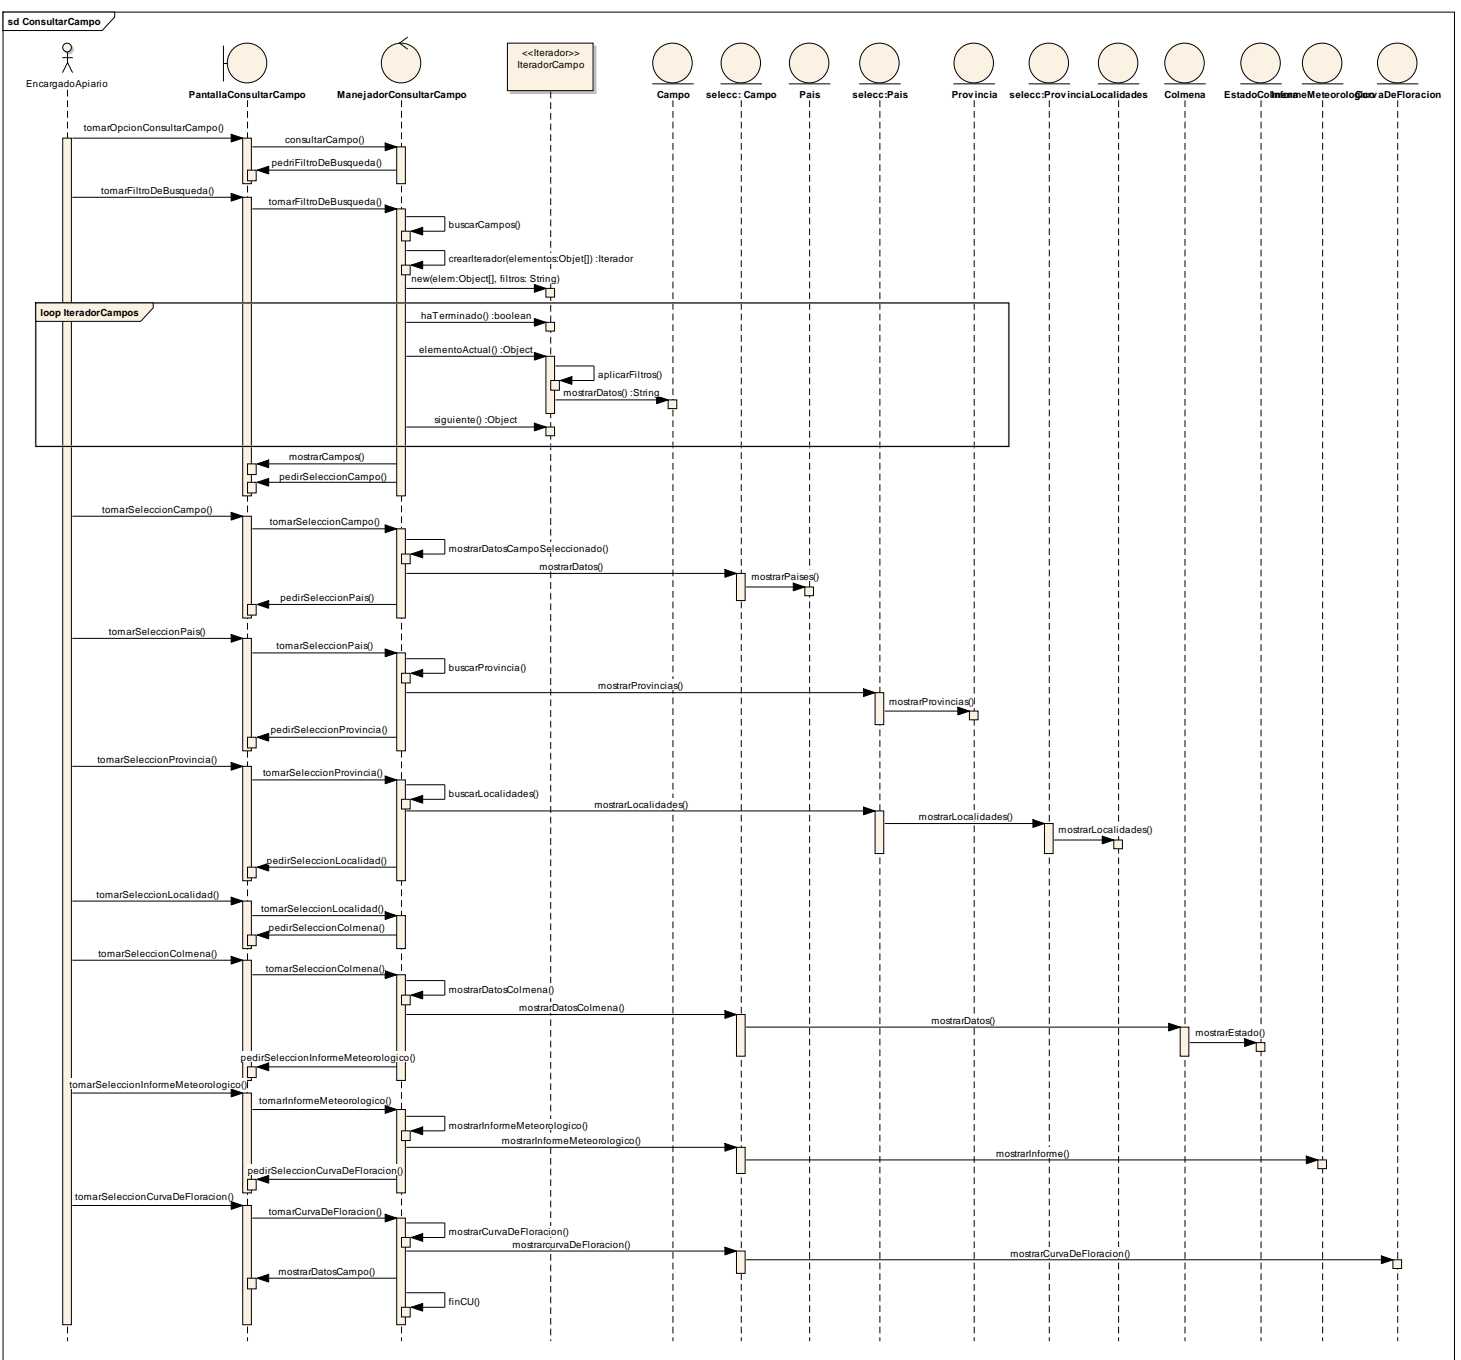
sd ConsultarCampo

EncargadoApiario

PantallaConsultarCampo

ManejadorConsultarCampo

<<Iterador>>
IteradorCampo

Campo

selecc: Campo

Pais

selecc:Pais

Provincia

selecc:Provincia

Localidades

Colmena

EstadoColmena

InformeMeteorologico

CurvaDeFloracion

tomarOpcionConsultarCampo()

consultarCampo()

pedriFiltroDeBusqueda()

tomarFiltroDeBusqueda()

tomarFiltroDeBusqueda()

buscarCampos()

crearIterador(elementos:Objet[]) :Iterador

new(elem:Object[], filtros: String)

loop IteradorCampos

haTerminado() :boolean

elementoActual() :Object

aplicarFiltros()

mostrarDatos() :String

siguiente() :Object

mostrarCampos()

pedirSeleccionCampo()

tomarSeleccionCampo()

tomarSeleccionCampo()

mostrarDatosCampoSeleccionado()

mostrarDatos()

mostrarPaises()

pedirSeleccionPais()

tomarSeleccionPais()

tomarSeleccionPais()

buscarProvincia()

mostrarProvincias()

mostrarProvincias()

pedirSeleccionProvincia()

tomarSeleccionProvincia()

tomarSeleccionProvincia()

buscarLocalidades()

mostrarLocalidades()

mostrarLocalidades()

mostrarLocalidades()

pedirSeleccionLocalidad()

tomarSeleccionLocalidad()

tomarSeleccionLocalidad()

pedirSeleccionColmena()

tomarSeleccionColmena()

tomarSeleccionColmena()

mostrarDatosColmena()

mostrarDatosColmena()

mostrarDatos()

mostrarEstado()

pedirSeleccionInformeMeteorologico()

tomarSeleccionInformeMeteorologico()

tomarInformeMeteorologico()

mostrarInformeMeteorologico()

mostrarInformeMeteorologico()

mostrarInforme()

pedirSeleccionCurvaDeFloracion()

tomarSeleccionCurvaDeFloracion()

tomarCurvaDeFloracion()

mostrarCurvaDeFloracion()

mostrarcurvaDeFloracion()

mostrarCurvaDeFloracion()

mostrarDatosCampo()

finCU()